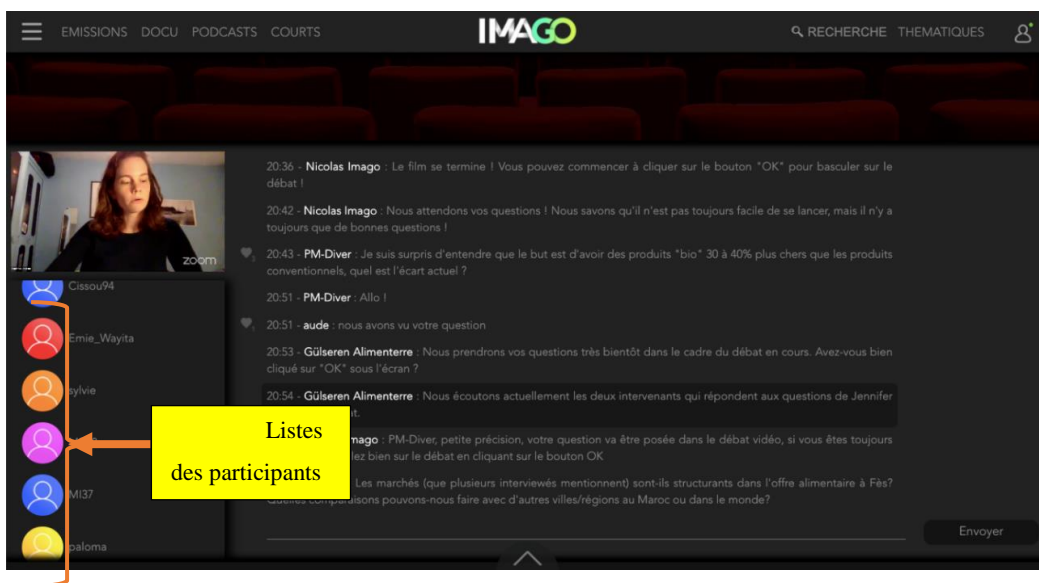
EMISSIONS DOCU PODCASTS COURTS IMAGO RECHERCHE THEMATIQUES

zoom

Cissou94

Emie_Wayita

sylvie

MI37

paloma

Listes des participants

20:36 - Nicolas Imago : Le film se termine ! Vous pouvez commencer à cliquer sur le bouton "OK" pour basculer sur le débat !

20:42 - Nicolas Imago : Nous attendons vos questions ! Nous savons qu'il n'est pas toujours facile de se lancer, mais il n'y a toujours que de bonnes questions !

20:43 - PM-Diver : Je suis surpris d'entendre que le but est d'avoir des produits "bio" 30 à 40% plus chers que les produits conventionnels, quel est l'écart actuel ?

20:51 - PM-Diver : Allo !

20:51 - aude : nous avons vu votre question

20:53 - Gülseren Alimenterre : Nous prendrons vos questions très bientôt dans le cadre du débat en cours. Avez-vous bien cliqué sur "OK" sous l'écran ?

20:54 - Gülseren Alimenterre : Nous écoutons actuellement les deux intervenants qui répondent aux questions de Jennifer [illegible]t.

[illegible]mago : PM-Diver, petite précision, votre question va être posée dans le débat vidéo, si vous êtes toujours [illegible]lez bien sur le débat en cliquant sur le bouton OK

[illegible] Les marchés (que plusieurs interviewés mentionnent) sont-ils structurants dans l'offre alimentaire à Fès? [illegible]aisons pouvons-nous faire avec d'autres villes/régions au Maroc ou dans le monde?

Envoyer